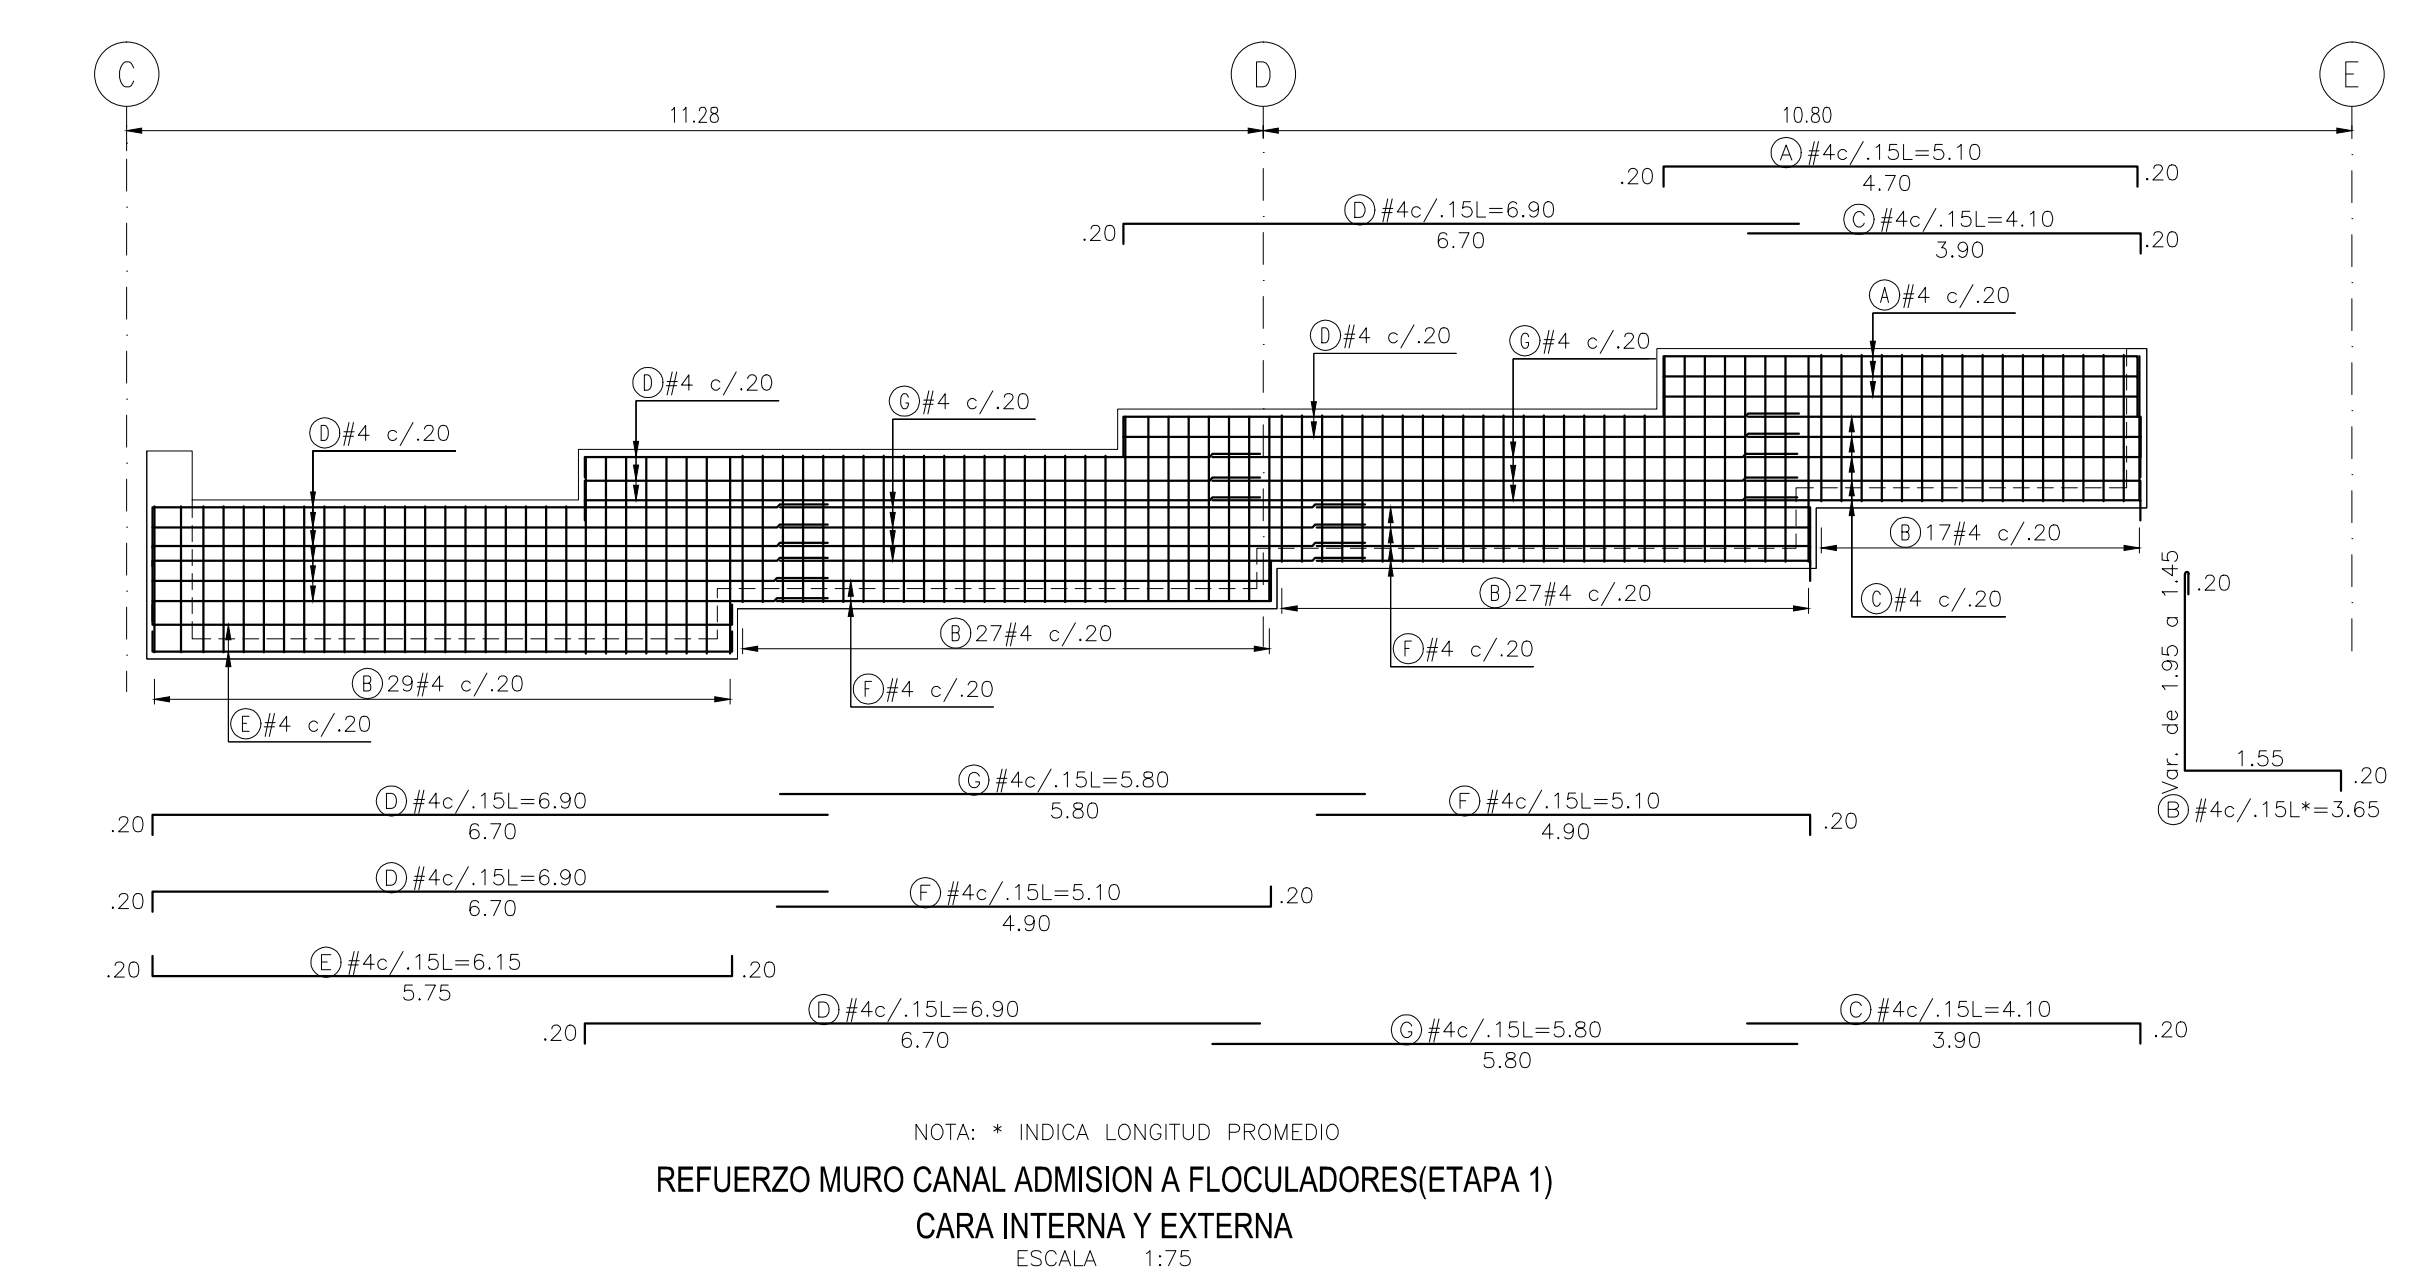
C
D
E
11.28
10.80
(A) #4c/.15L=5.10
.20
4.70
.20
(D) #4c/.15L=6.90
.20
6.70
(C) #4c/.15L=4.10
3.90
.20
(A) #4 c/.20
(D) #4 c/.20
(G) #4 c/.20
(D) #4 c/.20
(G) #4 c/.20
(D) #4 c/.20
(B) 17#4 c/.20
Var. de 1.95 a 1.45
.20
(C) #4 c/.20
(B) 27#4 c/.20
(B) 27#4 c/.20
(F) #4 c/.20
(B) 29#4 c/.20
(F) #4 c/.20
(E) #4 c/.20
1.55
.20
(B) #4c/.15L*=3.65
(G) #4c/.15L=5.80
(D) #4c/.15L=6.90
5.80
(F) #4c/.15L=5.10
.20
6.70
4.90
.20
(D) #4c/.15L=6.90
.20
6.70
(F) #4c/.15L=5.10
.20
4.90
.20
(E) #4c/.15L=6.15
.20
5.75
(D) #4c/.15L=6.90
(C) #4c/.15L=4.10
.20
6.70
(G) #4c/.15L=5.80
3.90
.20
5.80
NOTA: * INDICA LONGITUD PROMEDIO
REFUERZO MURO CANAL ADMISION A FLOCULADORES(ETAPA 1)
CARA INTERNA Y EXTERNA
ESCALA 1:75